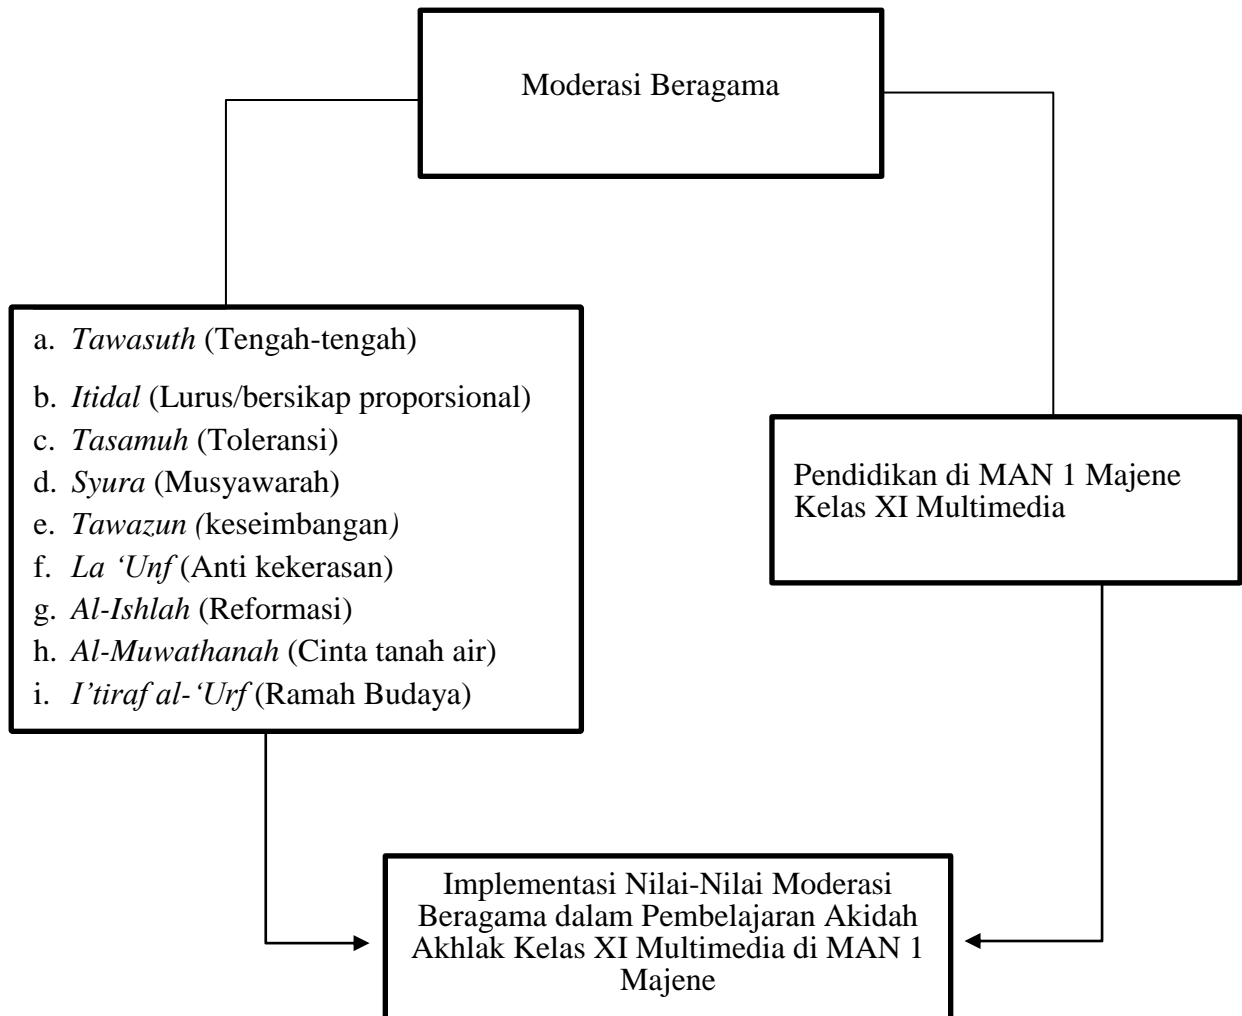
Moderasi Beragama

a. Tawasuth (Tengah-tengah)
b. Itidal (Lurus/bersikap proporsional)
c. Tasamuh (Toleransi)
d. Syura (Musyawarah)
e. Tawazun (keseimbangan)
f. La 'Unf (Anti kekerasan)
g. Al-Ishlah (Reformasi)
h. Al-Muwathanah (Cinta tanah air)
i. I'tiraf al-'Urf (Ramah Budaya)

Pendidikan di MAN 1 Majene Kelas XI Multimedia

Implementasi Nilai-Nilai Moderasi Beragama dalam Pembelajaran Akidah Akhlak Kelas XI Multimedia di MAN 1 Majene